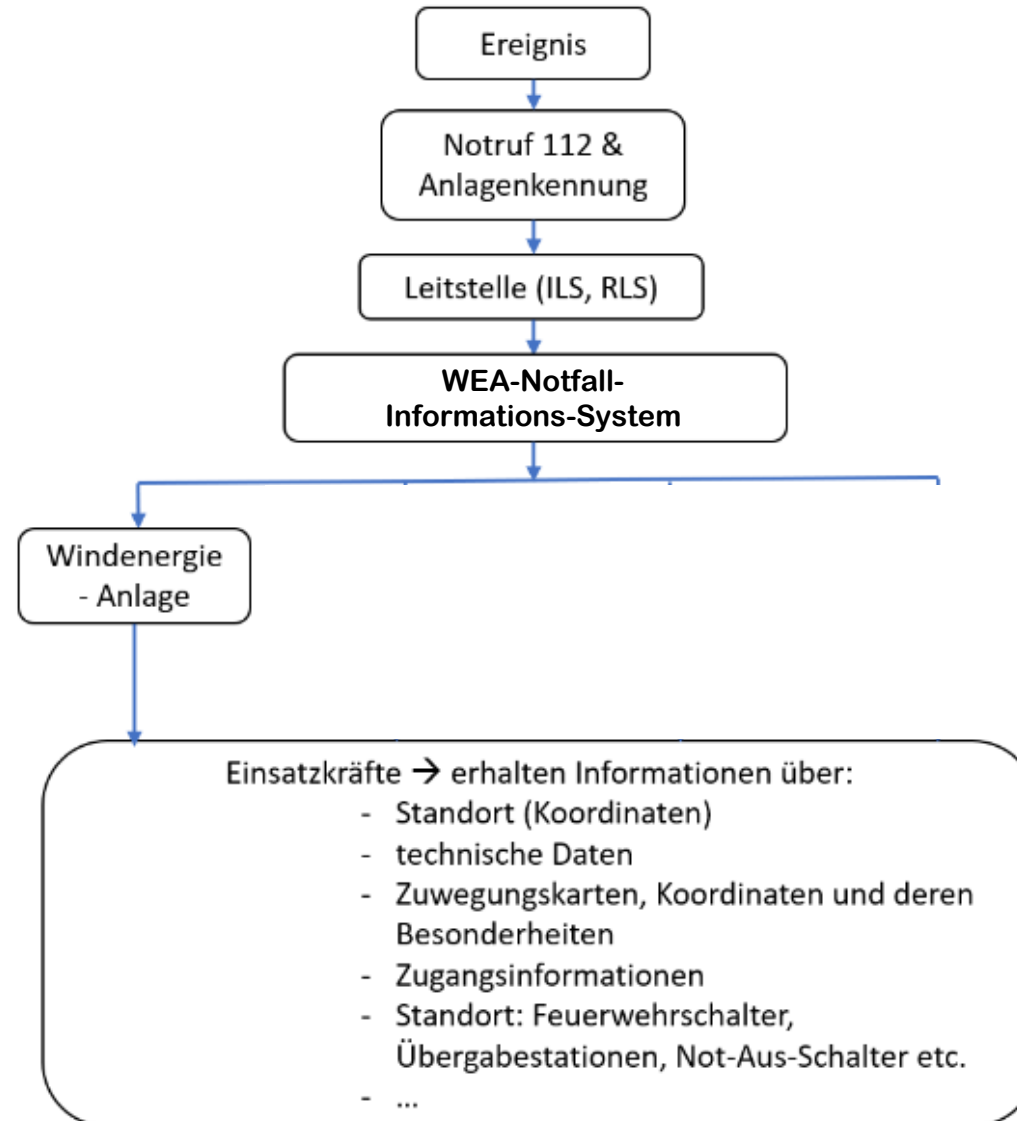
Ereignis

Notruf 112 & Anlagenkennung

Leitstelle (ILS, RLS)

**WEA-Notfall-Informations-System**

Windenergie - Anlage

Einsatzkräfte → erhalten Informationen über:
- Standort (Koordinaten)
- technische Daten
- Zuwegungskarten, Koordinaten und deren Besonderheiten
- Zugangsinformationen
- Standort: Feuerwehrschalter, Übergabestationen, Not-Aus-Schalter etc.
- ...